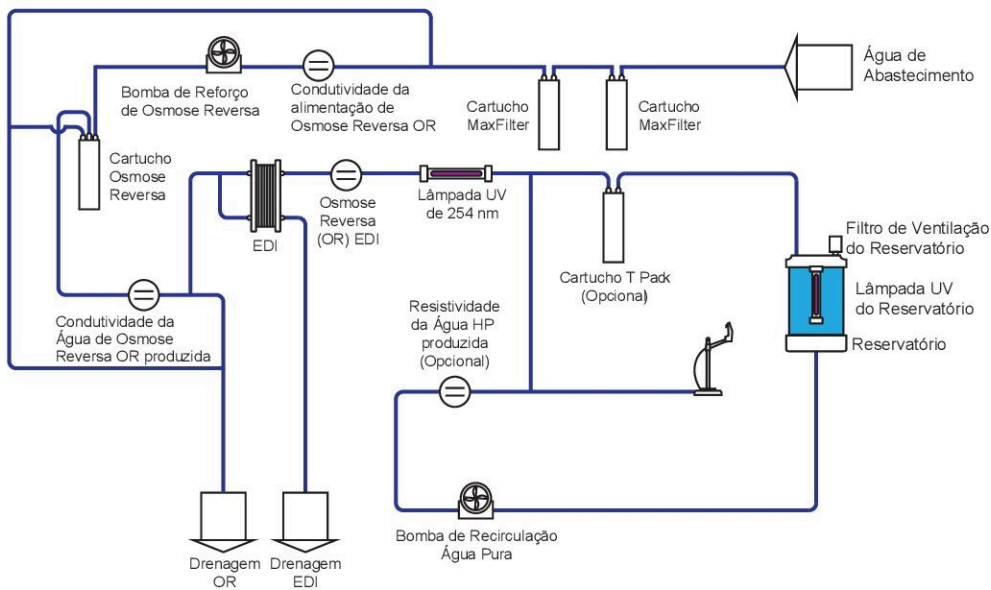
Bomba de Reforço de Osmose Reversa

Condutividade da alimentação de Osmose Reversa OR

Cartucho MaxFilter

Cartucho MaxFilter

Água de Abastecimento

Cartucho Osmose Reversa

EDI

Osmose Reversa (OR) EDI

Lâmpada UV de 254 nm

Cartucho T Pack (Opcional)

Filtro de Ventilação do Reservatório

Lâmpada UV do Reservatório

Reservatório

Condutividade da Água de Osmose Reversa OR produzida

Resistividade da Água HP produzida (Opcional)

Bomba de Recirculação Água Pura

Drenagem OR

Drenagem EDI